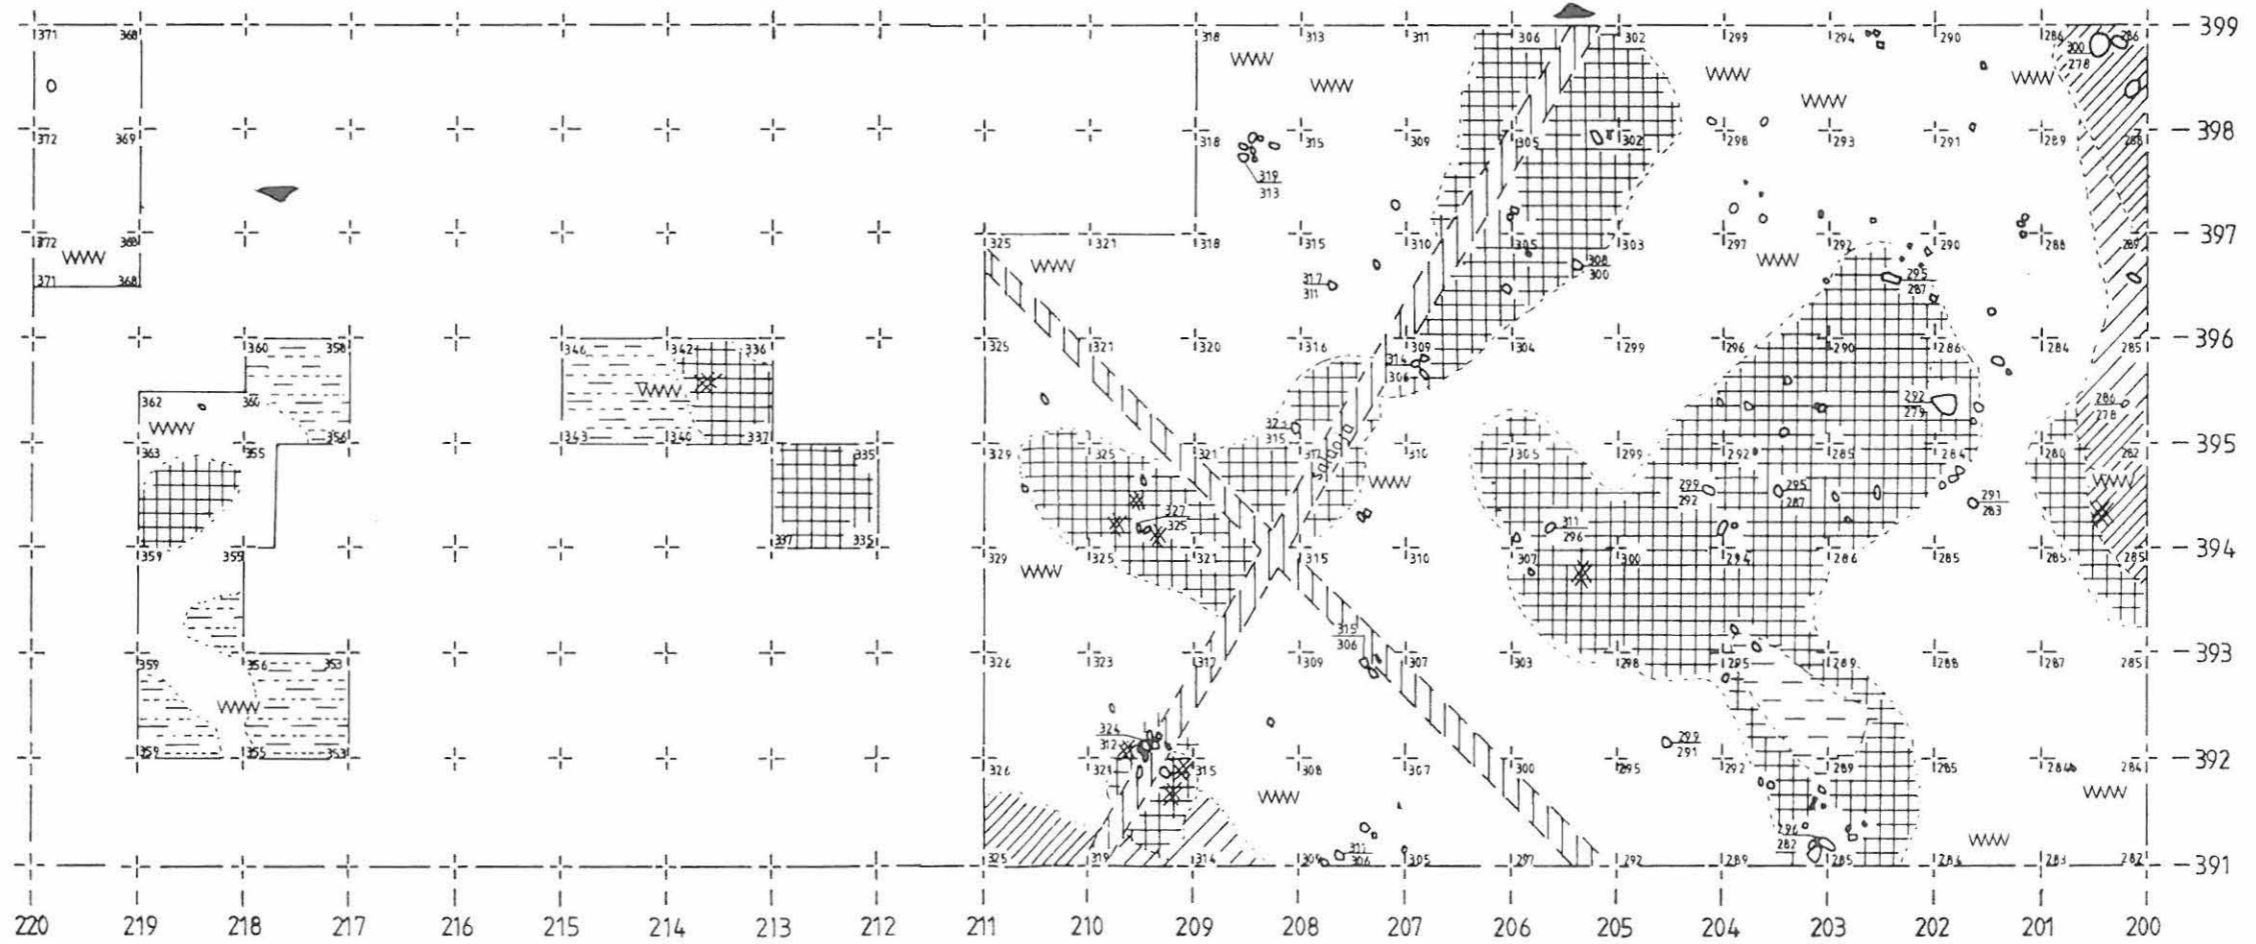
399
398
397
396
395
394
393
392
391

220 219 218 217 216 215 214 213 212 211 210 209 208 207 206 205 204 203 202 201 200

371 368 372 369 372 368 371 368 362 360 358 361 356 363 355 359 355 359 356 353 359 355 353

346 342 336 343 340 337 335 337 335

325 321 318 318 313 311 306 302 299 294 290 286 300 278

318 315 309 305 302 298 293 291 289 288 319 313

325 321 318 315 310 305 303 297 292 290 288 287 317 311 308 300 295 287

325 321 320 316 309 304 299 296 290 286 284 285 314 306

329 325 321 317 310 305 299 292 285 284 280 282 321 315 299 292 295 287 292 279 286 278 291 283 327 325

329 325 321 315 310 307 311 296 300 294 286 285 285 285

326 323 317 309 307 303 298 295 289 288 287 285 315 306

326 321 315 308 307 300 295 292 289 285 284 284 324 312 299 291

325 319 314 306 311 306 305 297 292 289 294 282 285 284 283 282

WWW WWW WWW WWW WWW WWW WWW WWW WWW WWW WWW WWW WWW WWW WWW WWW WWW